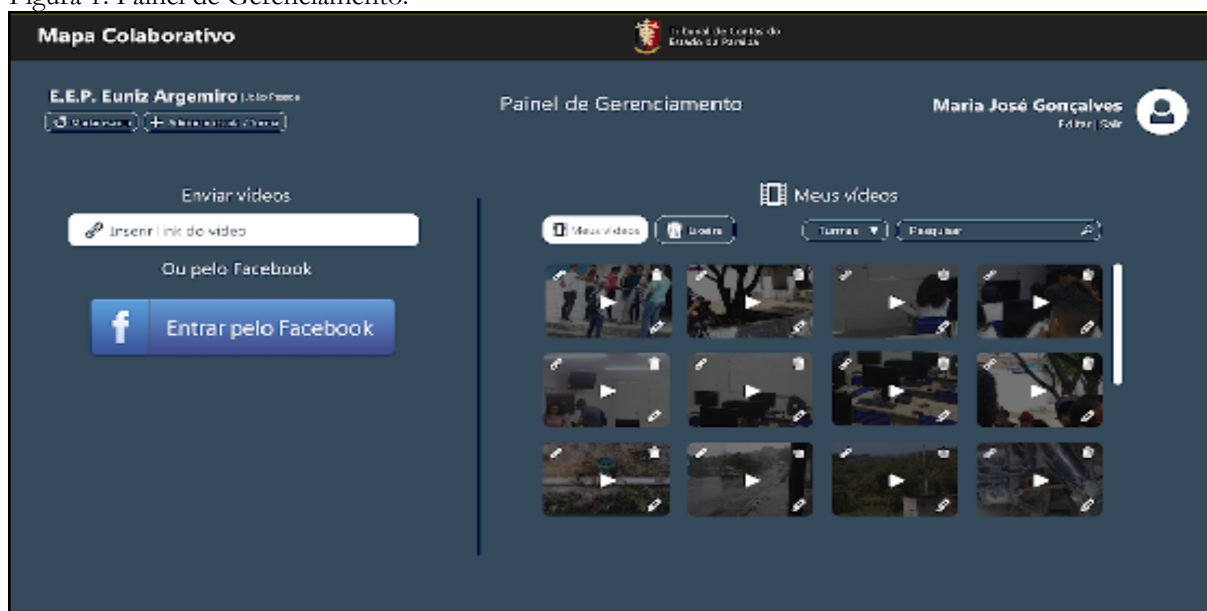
Figura 1: Painel de Gerenciamento.

Mapa Colaborativo

Tribunal de Contas do Estado da Paraíba

E.E.P. Euniz Argemiro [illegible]

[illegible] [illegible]

Painel de Gerenciamento

Maria José Gonçalves

Editar | Sair

Enviar vídeos

Inserir link do vídeo

Ou pelo Facebook

Entrar pelo Facebook

Meus vídeos

Meus vídeos

Lixeira

Turmas

Pesquisar